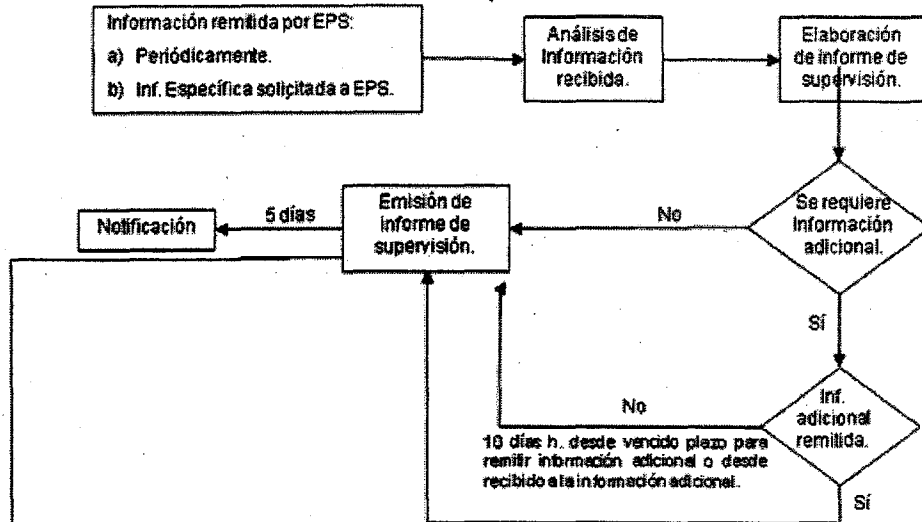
Información remitida por EPS:

a) Periódicamente.

b) Inf. Específica solicitada a EPS.

Análisis de Información recibida.

Elaboración de informe de supervisión.

Se requiere información adicional.

No

Emisión de informe de supervisión.

5 días

Notificación

Sí

Inf. adicional remitida.

No

10 días h. desde vencido plazo para remitir información adicional o desde recibido a la información adicional.

Sí